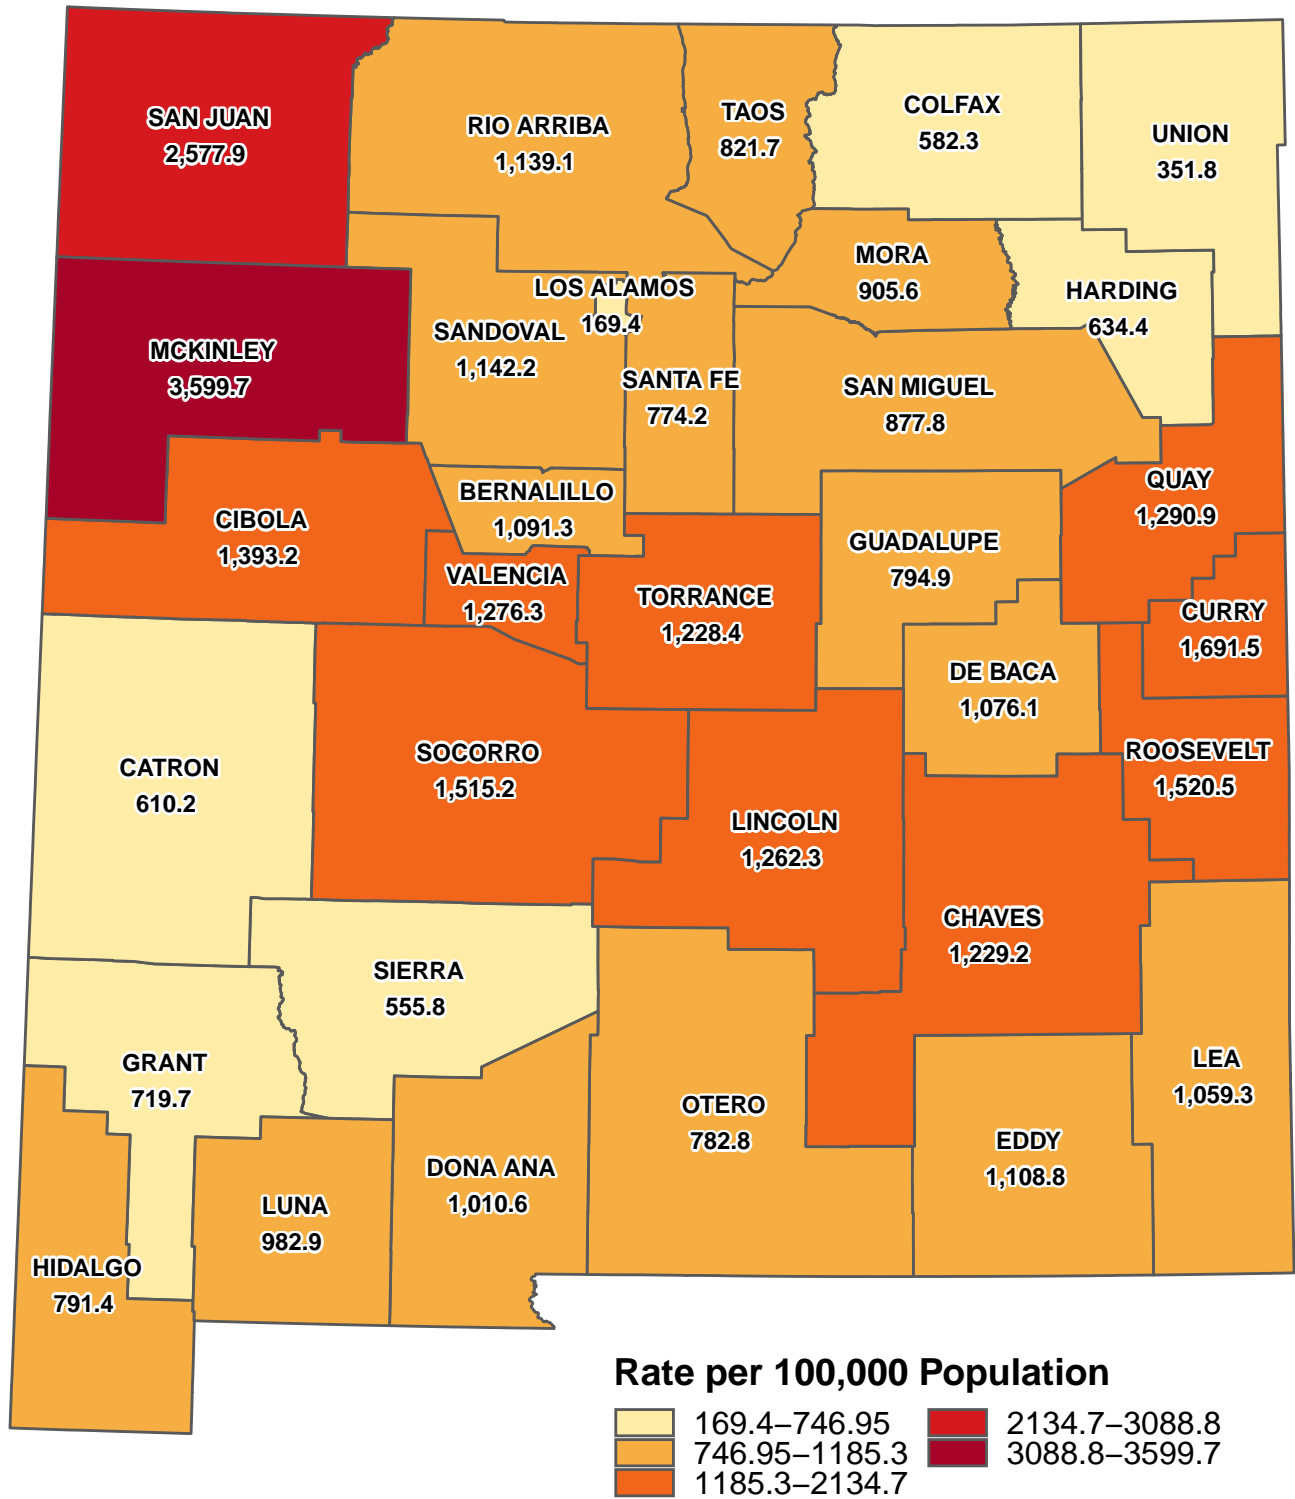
SAN JUAN
2,577.9

RIO ARRIBA
1,139.1

TAOS
821.7

COLFAX
582.3

UNION
351.8

MORA
905.6

HARDING
634.4

LOS ALAMOS
169.4

SANDOVAL
1,142.2

MCKINLEY
3,599.7

SANTA FE
774.2

SAN MIGUEL
877.8

QUAY
1,290.9

BERNALILLO
1,091.3

CIBOLA
1,393.2

GUADALUPE
794.9

VALENCIA
1,276.3

TORRANCE
1,228.4

CURRY
1,691.5

DE BACA
1,076.1

SOCORRO
1,515.2

ROOSEVELT
1,520.5

CATRON
610.2

LINCOLN
1,262.3

CHAVES
1,229.2

SIERRA
555.8

GRANT
719.7

LEA
1,059.3

OTERO
782.8

EDDY
1,108.8

DONA ANA
1,010.6

LUNA
982.9

HIDALGO
791.4

Rate per 100,000 Population
169.4–746.95
746.95–1185.3
1185.3–2134.7
2134.7–3088.8
3088.8–3599.7